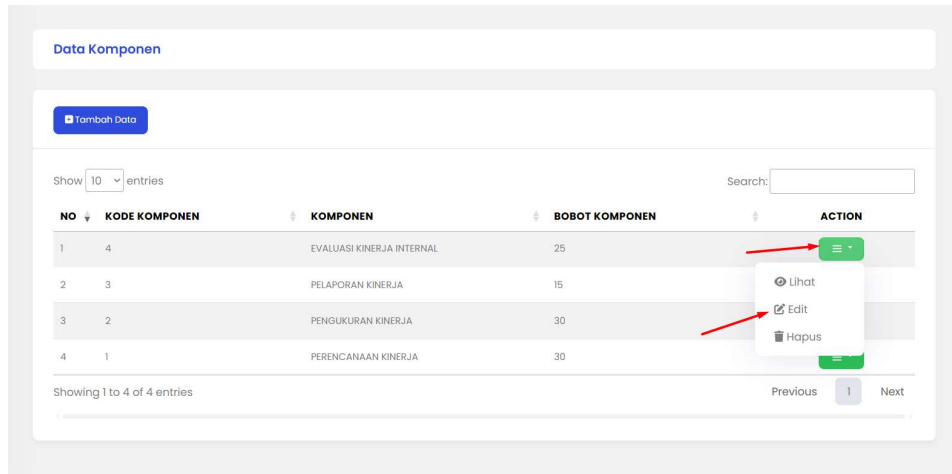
Data Komponen

Tambah Data

Show 10 entries

Search:

| NO | KODE KOMPONEN | KOMPONEN | BOBOT KOMPONEN | ACTION |
|---|---|---|---|---|
| 1 | 4 | EVALUASI KINERJA INTERNAL | 25 | |
| 2 | 3 | PELAPORAN KINERJA | 15 | |
| 3 | 2 | PENGUKURAN KINERJA | 30 | |
| 4 | 1 | PERENCANAAN KINERJA | 30 | |

Lihat
Edit
Hapus

Showing 1 to 4 of 4 entries

Previous 1 Next